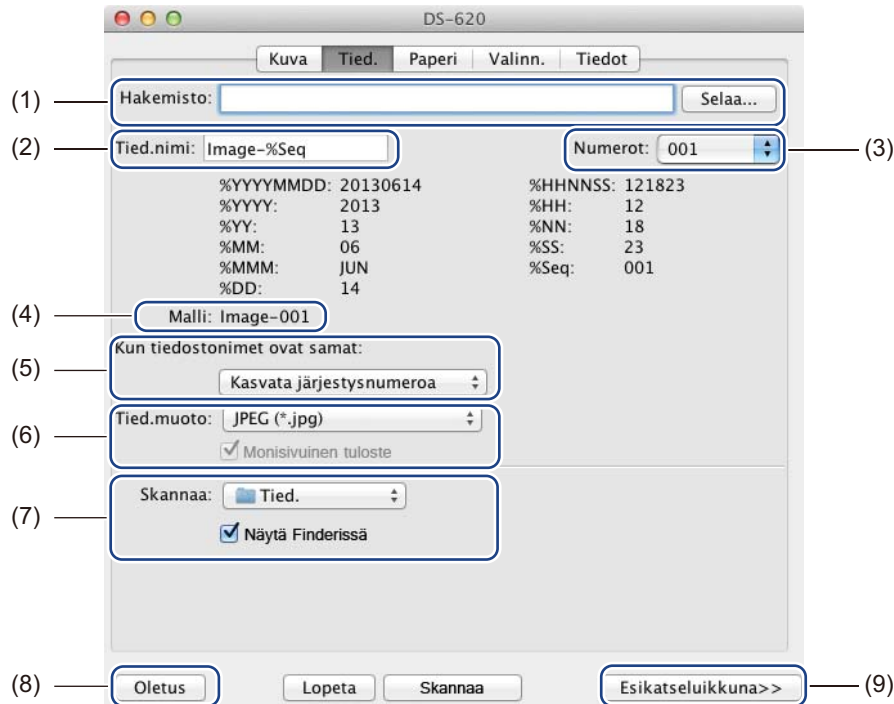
DS-620

Kuva | Tied. | Paperi | Valinn. | Tiedot

(1) Hakemisto: Selaa...

(2) Tied.nimi: Image-%Seq

Numerot: 001 (3)

| | | | |
|---|---|---|---|
| %YYYYMMDD: | 20130614 | %HHNNSS: | 121823 |
| %YYYY: | 2013 | %HH: | 12 |
| %YY: | 13 | %NN: | 18 |
| %MM: | 06 | %SS: | 23 |
| %MMM: | JUN | %Seq: | 001 |
| %DD: | 14 | | |

(4) Malli: Image-001

(5) Kun tiedostonimet ovat samat:
Kasvata järjestysnumeroa

(6) Tied.muoto: JPEG (*.jpg)
Monisivuinen tuloste

(7) Skannaa: Tied.
Näytä Finderissä

(8) Oletus

Lopeta

Skannaa

Esikatseluikkuna>> (9)